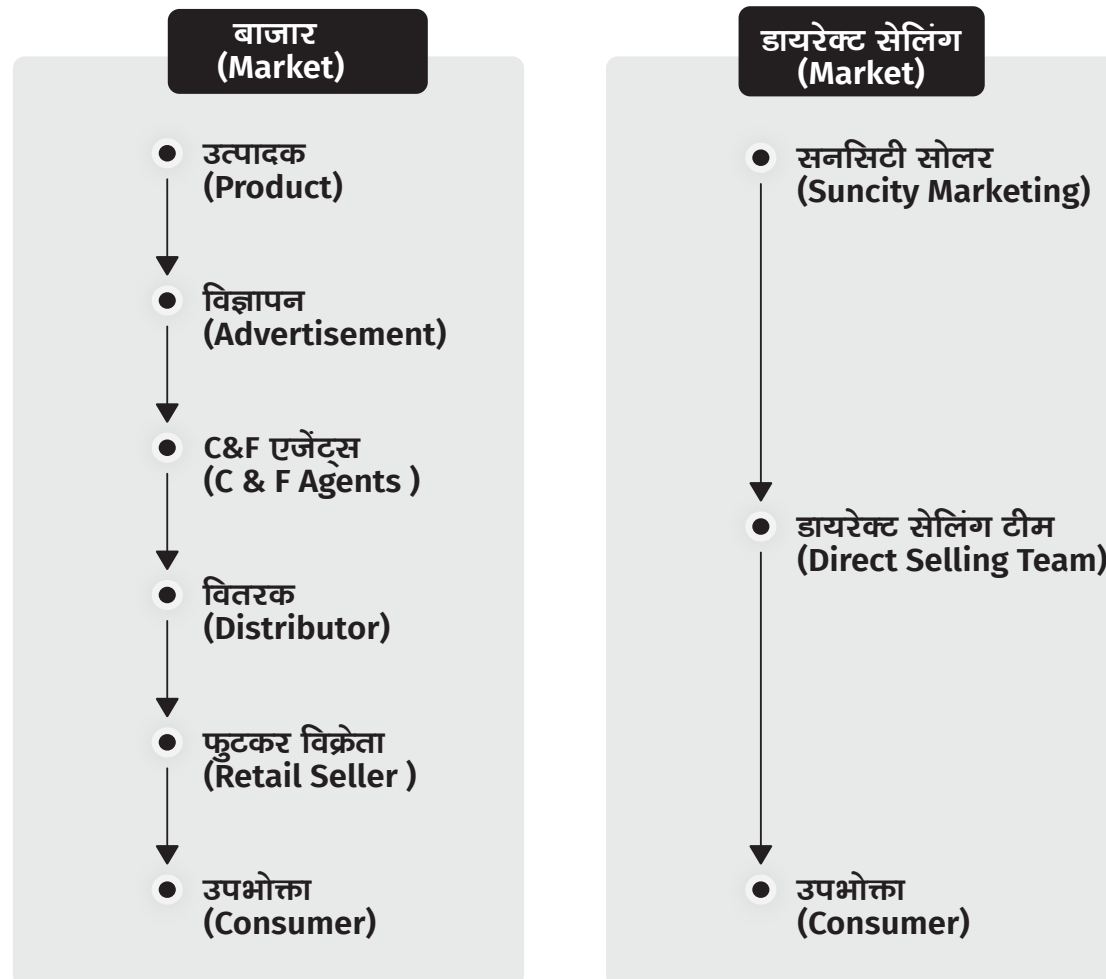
बाजार
(Market)

उत्पादक
(Product)

विज्ञापन
(Advertisement)

C&F एजेंट्स
(C & F Agents )

वितरक
(Distributor)

फुटकर विक्रेता
(Retail Seller )

उपभोक्ता
(Consumer)

डायरेक्ट सेलिंग
(Market)

सनसिटी सोलर
(Suncity Marketing)

डायरेक्ट सेलिंग टीम
(Direct Selling Team)

उपभोक्ता
(Consumer)